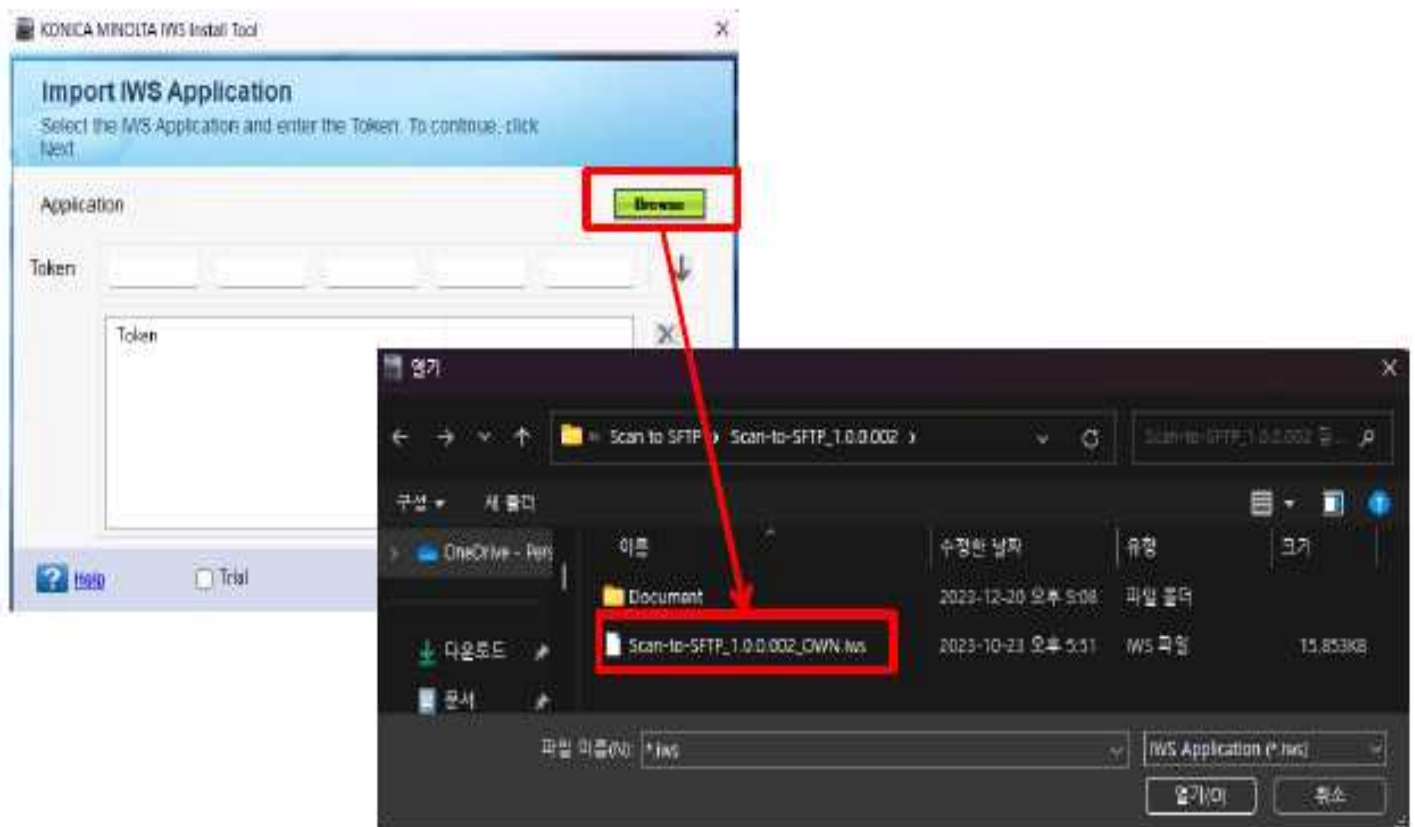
KONICA MINOLTA IWS Install Tool

Import IWS Application

Select the IWS Application and enter the Token. To continue, click Next.

Application

Browse

Token

Token

Help

Trial

열기

« Scan to SFTP › Scan-to-SFTP_1.0.0.002 ›

Scan-to-SFTP_1.0.0.002 검...

구성 ▾

새 폴더

OneDrive - Pers

다운로드

문서

| 이름 | 수정한 날짜 | 유형 | 크기 |
|---|---|---|---|
| Document | 2023-12-20 오후 5:08 | 파일 폴더 | |
| Scan-to-SFTP_1.0.0.002_OWN.iws | 2023-10-23 오후 5:51 | IWS 파일 | 15,853KB |

파일 이름(N): *.iws

IWS Application (*.iws)

열기(O)

취소